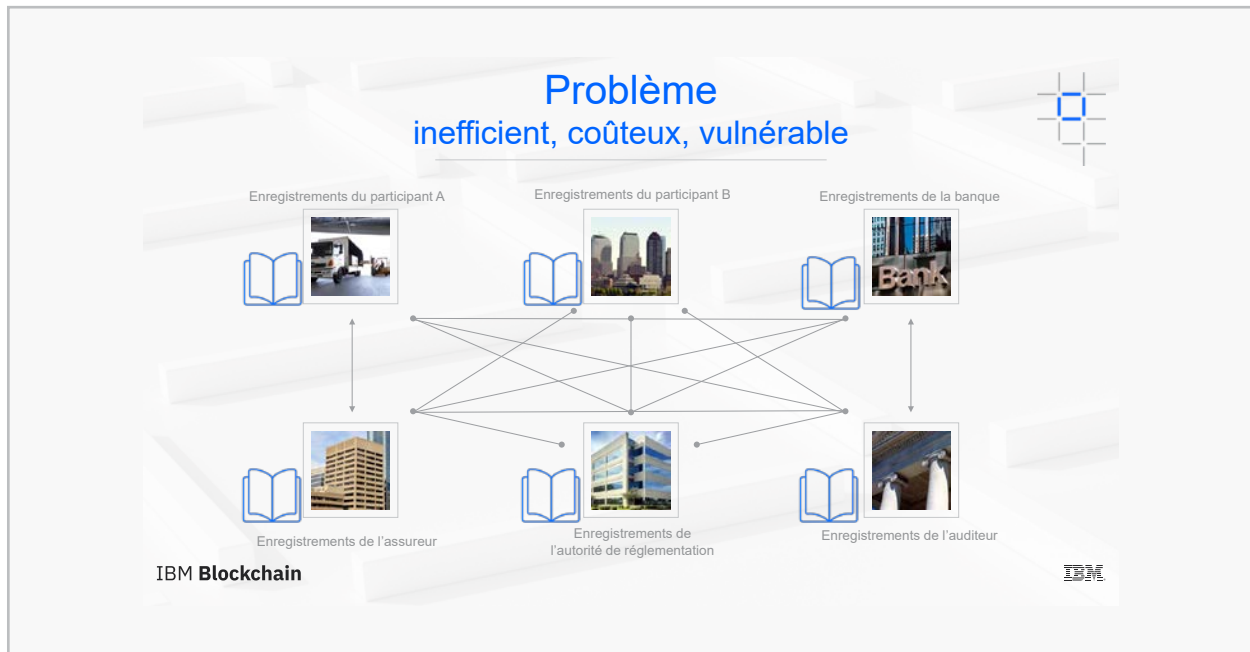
Problème
inefficient, coûteux, vulnérable

Enregistrements du participant A

Enregistrements du participant B

Enregistrements de la banque

Bank

Enregistrements de l'assureur

Enregistrements de l'autorité de réglementation

Enregistrements de l'auditeur

IBM Blockchain

IBM